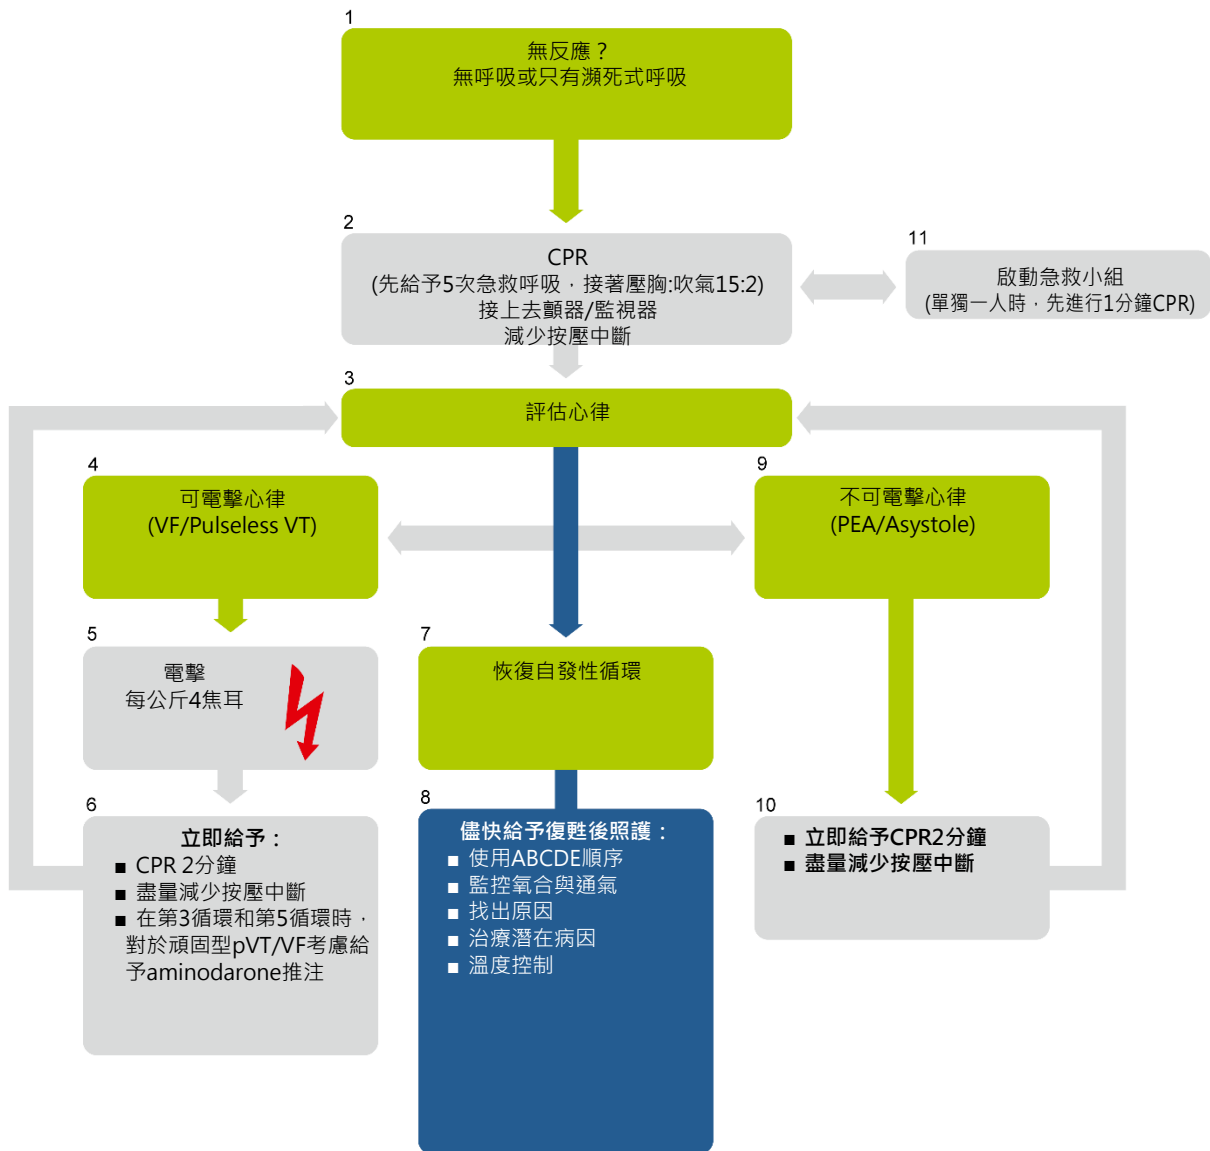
1

無反應？
無呼吸或只有瀕死式呼吸

2

CPR
(先給予5次急救呼吸，接著壓胸:吹氣15:2)
接上去顫器/監視器
減少按壓中斷

11

啟動急救小組
(單獨一人時，先進行1分鐘CPR)

3

評估心律

4

可電擊心律
(VF/Pulseless VT)

9

不可電擊心律
(PEA/Asystole)

5

電擊
每公斤4焦耳

7

恢復自發性循環

6

立即給予：
■ CPR 2分鐘
■ 盡量減少按壓中斷
■ 在第3循環和第5循環時，對於頑固型pVT/VF考慮給予aminodarone推注

8

儘快給予復甦後照護：
■ 使用ABCDE順序
■ 監控氧合與通氣
■ 找出原因
■ 治療潛在病因
■ 溫度控制

10

■ 立即給予CPR2分鐘
■ 盡量減少按壓中斷